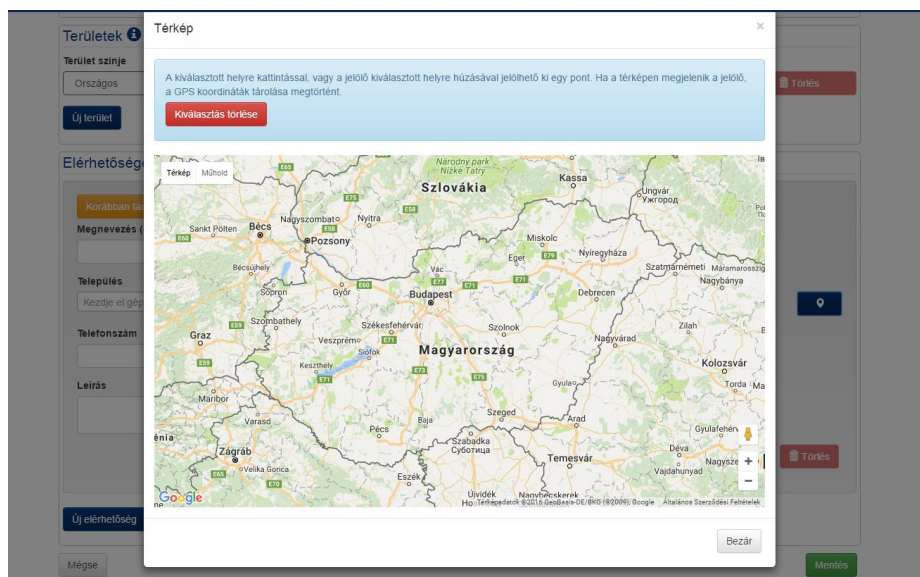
Területek
Terület szinje
Országos
Új terület
Elérhetőség
Korábban tá
Megnevezés
Település
Kezdje el gép
Telefonszám
Leírás
Új elérhetőség
Mégse

Térkép
×

A kiválasztott helyre kattintással, vagy a jelölő kiválasztott helyre húzásával jelölhető ki egy pont. Ha a térképen megjelenik a jelölő, a GPS koordináták tárolása megtörtént.

Kiválasztás törlése

Térkép Műhold

Szlovákia
Magyarország
Budapest
Pozsony
Bécs
Sankt Pölten
Nagyszombat
Nyitra
Kassa
Ungvár
Ужгород
Miskolc
Nyíregyháza
Eger
Vác
Szatmárnémeti
Nagybánya
Debrecen
Győr
Sopron
Bécsújhely
Szombathely
Székesfehérvár
Szolnok
Graz
Veszprém
Siófok
Keszthely
Nagyvárad
Zilah
Kolozsvár
Torda
Gyula
Szeged
Arad
Pécs
Baja
Szabadka
Суботица
Maribor
Varasd
Zágráb
Velika Gorica
Eszék
Temesvár
Déva
Vajdahunyad
Nagyszeben
Gyulafehérvár
Máramaros
Újvidék
Nagybecskerek
Národny park Nízke Tatry
E65
E75
E58
E50
E60
E59
E71
E77
E79
E73
E66
E70
Google
Térképadatok ©2016 GeoBasis-DE/BKG (©2009), Google   Általános Szerződési Feltételek

Bezár

Törlés
Törlés
Mentés